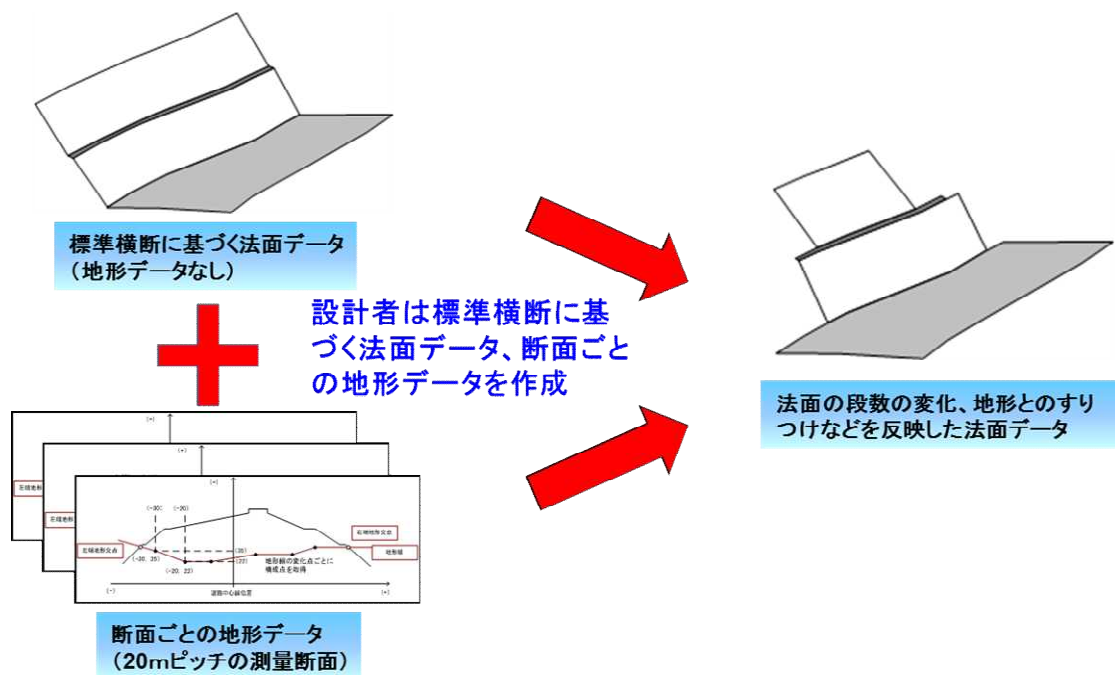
標準横断に基づく法面データ
（地形データなし）

設計者は標準横断に基づく法面データ、断面ごとの地形データを作成

法面の段数の変化、地形とのすりつけなどを反映した法面データ

(+)
(+)
(+)
左端地形
左端地形
左端地形交点
(-30)
(-20)
(-20, 25)
(-20, 22)
(25)
(22)
右端地形交点
地形線
地形線の変化点ごとに構成点を取得
(-)
道路中心線位置
(+)

断面ごとの地形データ
（20mピッチの測量断面）